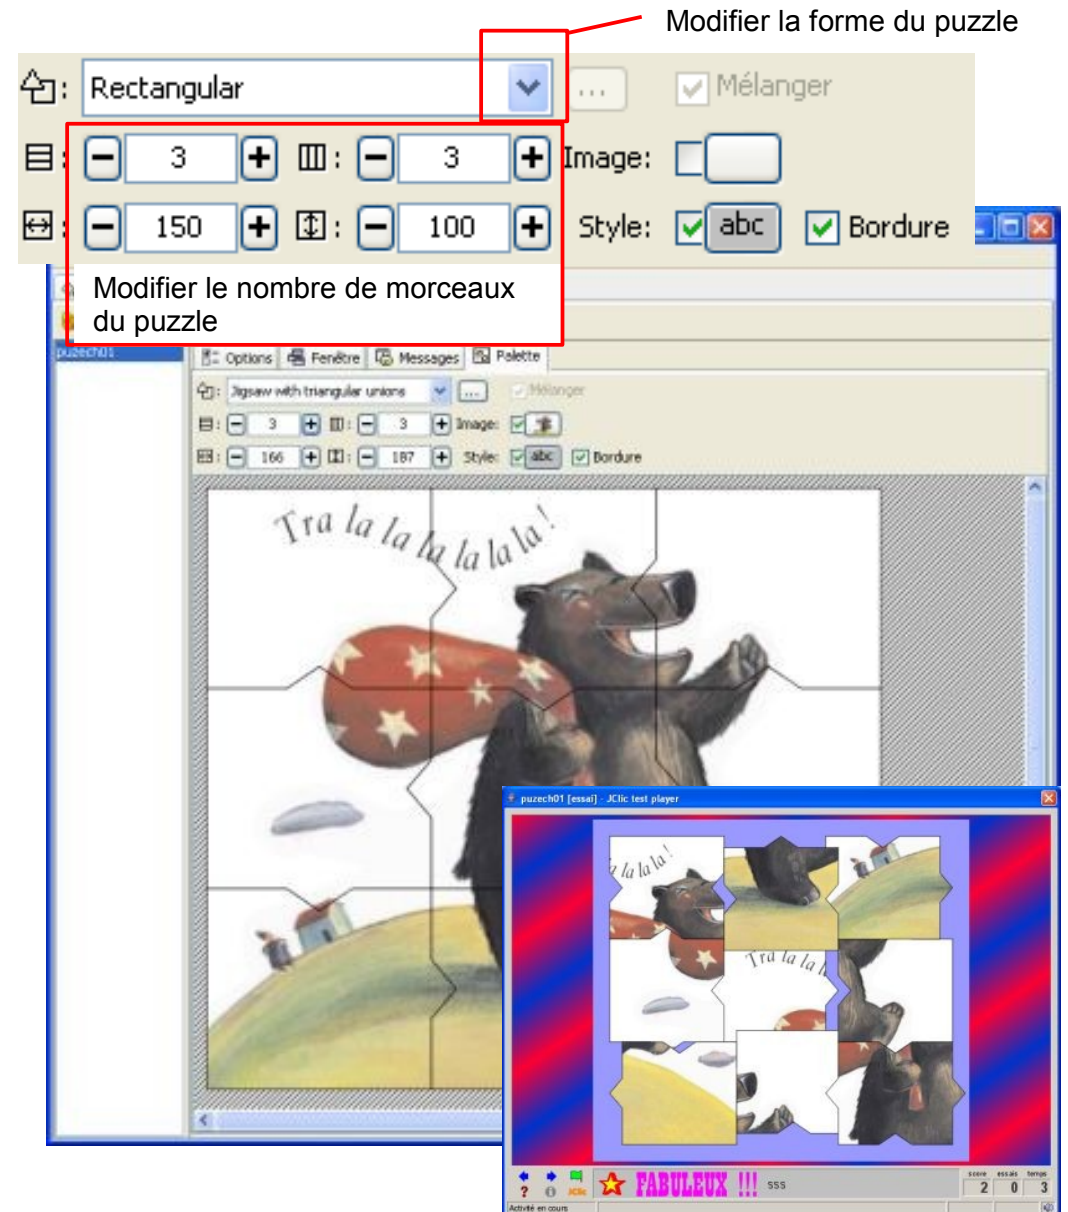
Modifier la forme du puzzle

: Rectangular ... Mélanger

: 3 : 3 Image:

: 150 : 100 Style: abc Bordure

Modifier le nombre de morceaux du puzzle

puzech01

Options Fenêtre Messages Palette

: Jigsaw with triangular unions ... Mélanger

: 3 : 3 Image:

: 166 : 187 Style: abc Bordure

Tra la la la la la la !

puzech01 [essai] - JClic test player

la la la !

Tra la la l

FABULEUX !!! sss

score essais temps
2 0 3

Activité en cours